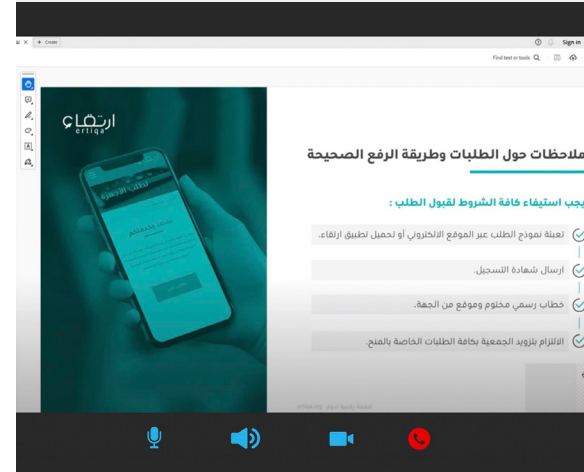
+ Create
Sign in
Find text or tools
ارتقاء
ertiqa
ملاحظات حول الطلبات وطريقة الرفع الصحيحة
يجب استيفاء كافة الشروط لقبول الطلب :
تعبئة نموذج الطلب عبر الموقع الالكتروني أو تحميل تطبيق ارتقاء.
ارسال شهادة التسجيل.
خطاب رسمي مختوم وموقع من الجهة.
الالتزام بتزويد الجمعية بكافة الطلبات الخاصة بالمنح.
ertiqa.org